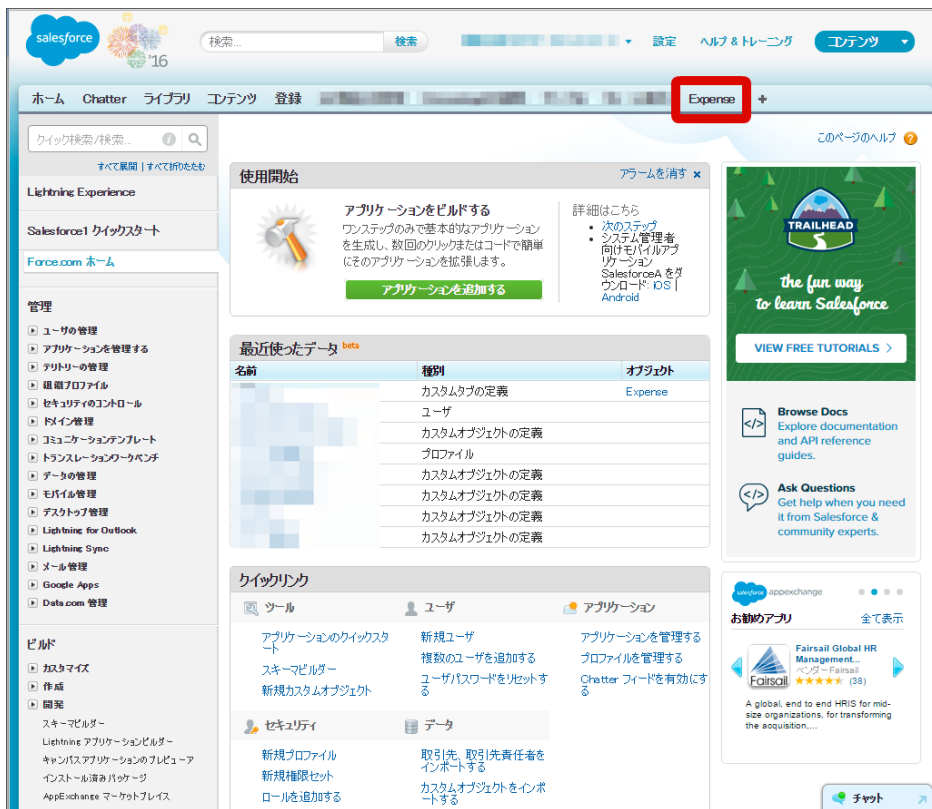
salesforce '16

検索... 検索

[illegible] ▾ 設定 ヘルプ & トレーニング コンテンツ ▾

ホーム Chatter ライブラリ コンテンツ 登録 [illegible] Expense +

クイック検索/検索...

すべて展開 | すべて折りたたむ

Lightning Experience

Salesforce1 クイックスタート

Force.com ホーム

管理

ユーザの管理
アプリケーションを管理する
テリトリーの管理
組織プロファイル
セキュリティのコントロール
ドメイン管理
コミュニケーションテンプレート
トランスレーションワークベンチ
データの管理
モバイル管理
デスクトップ管理
Lightning for Outlook
Lightning Sync
メール管理
Google Apps
Data.com 管理

ビルド

カスタマイズ
作成
開発
スキーマビルダー
Lightning アプリケーションビルダー
キャンバスアプリケーションのプレビューア
インストール済みパッケージ
AppExchange マーケットプレイス

このページのヘルプ ?

使用開始

アラームを消す ×

アプリケーションをビルドする

ワンステップのみで基本的なアプリケーションを生成し、数回のクリックまたはコードで簡単にそのアプリケーションを拡張します。

アプリケーションを追加する

詳細はこちら

• 次のステップ
• システム管理者向けモバイルアプリケーション SalesforceA をダウンロード: iOS | Android

最近使ったデータ beta

| 名前 | 種別 | オブジェクト |
|---|---|---|
| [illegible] | カスタムタブの定義 | Expense |
| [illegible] | ユーザ | |
| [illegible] | カスタムオブジェクトの定義 | |
| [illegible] | プロファイル | |
| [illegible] | カスタムオブジェクトの定義 | |
| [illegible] | カスタムオブジェクトの定義 | |
| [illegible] | カスタムオブジェクトの定義 | |
| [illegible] | カスタムオブジェクトの定義 | |

クイックリンク

ツール
アプリケーションのクイックスタート
スキーマビルダー
新規カスタムオブジェクト

ユーザ
新規ユーザ
複数のユーザを追加する
ユーザパスワードをリセットする

アプリケーション
アプリケーションを管理する
プロファイルを管理する
Chatter フィードを有効にする

セキュリティ
新規プロファイル
新規権限セット
ロールを追加する

データ
取引先、取引先責任者をインポートする
カスタムオブジェクトをインポートする

TRAILHEAD

the fun way to learn Salesforce

VIEW FREE TUTORIALS >

Browse Docs
Explore documentation and API reference guides.

Ask Questions
Get help when you need it from Salesforce & community experts.

salesforce appexchange

お勧めアプリ 全て表示

Fairsail Global HR Management...
ベンダー Fairsail
★★★★★ (38)

Fairsail

A global, end to end HRIS for mid-size organizations, for transforming the acquisition,...

チャット